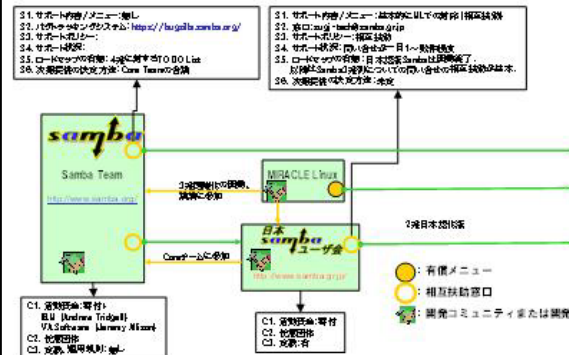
S1. サポート内容/メニュー：無し
S2. バグトラッキングシステム：https://bugzilla.samba.org/
S3. サポートポリシー：
S4. サポート状況：
S5. ロードマップの有無：4.xに対するTODO List
S6. 次期開発の決定方法：Core Teamの合議

S1. サポート内容/メニュー：基本的にMLでの相互扶助
S2. 窓口：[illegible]
S3. サポートポリシー：相互扶助
S4. サポート状況：問い合わせ一日1～数件程度
S5. ロードマップの有無：日本語版Sambaは開発終了。以降はSambaの本家についての問い合わせの相互扶助が基本。
S6. 次期開発の決定方法：未定

samba
Samba Team
http://www.samba.org/

MIRACLE Linux

3.x開発時の開発、講演に参加

Coreチームに参加

日本sambaユーザ会
http://www.samba.gr.jp/

2.x迄日本語対応

：有償メニュー
：相互扶助窓口
：開発コミュニティまたは開発

C1. 資金調達：寄付
Bill (Andrew Tridgell)
VA Software (Jeremy Allison)
C2. 就業形態
C3. 支部、運用規則：無し

C1. 資金調達：寄付
C2. 就業形態
C3. 支部：有